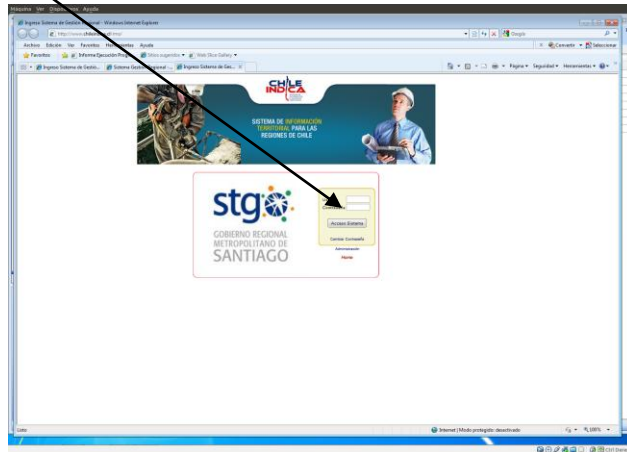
Máquina Ver Dispositivos Ayuda

Ingreso Sistema de Gestión Territorial - Windows Internet Explorer

http://www.chileindica.cl/stg/

Google

Archivo Edición Ver Favoritos Herramientas Ayuda

Convertir Seleccionar

Favoritos Informe Ejecución Presupuestaria Sitios sugeridos Web Slice Gallery

Ingreso Sistema de Gestió... Sistema Gestión Regional ... Ingreso Sistema de Ges...

Página Seguridad Herramientas

CHILE INDICA

SISTEMA DE INFORMACIÓN TERRITORIAL PARA LAS REGIONES DE CHILE

stgo

GOBIERNO REGIONAL METROPOLITANO DE SANTIAGO

Contraseña

Acceso Sistema

Cambiar Contraseña

Administración

Home

Listo

Internet | Modo protegido: desactivado

100%